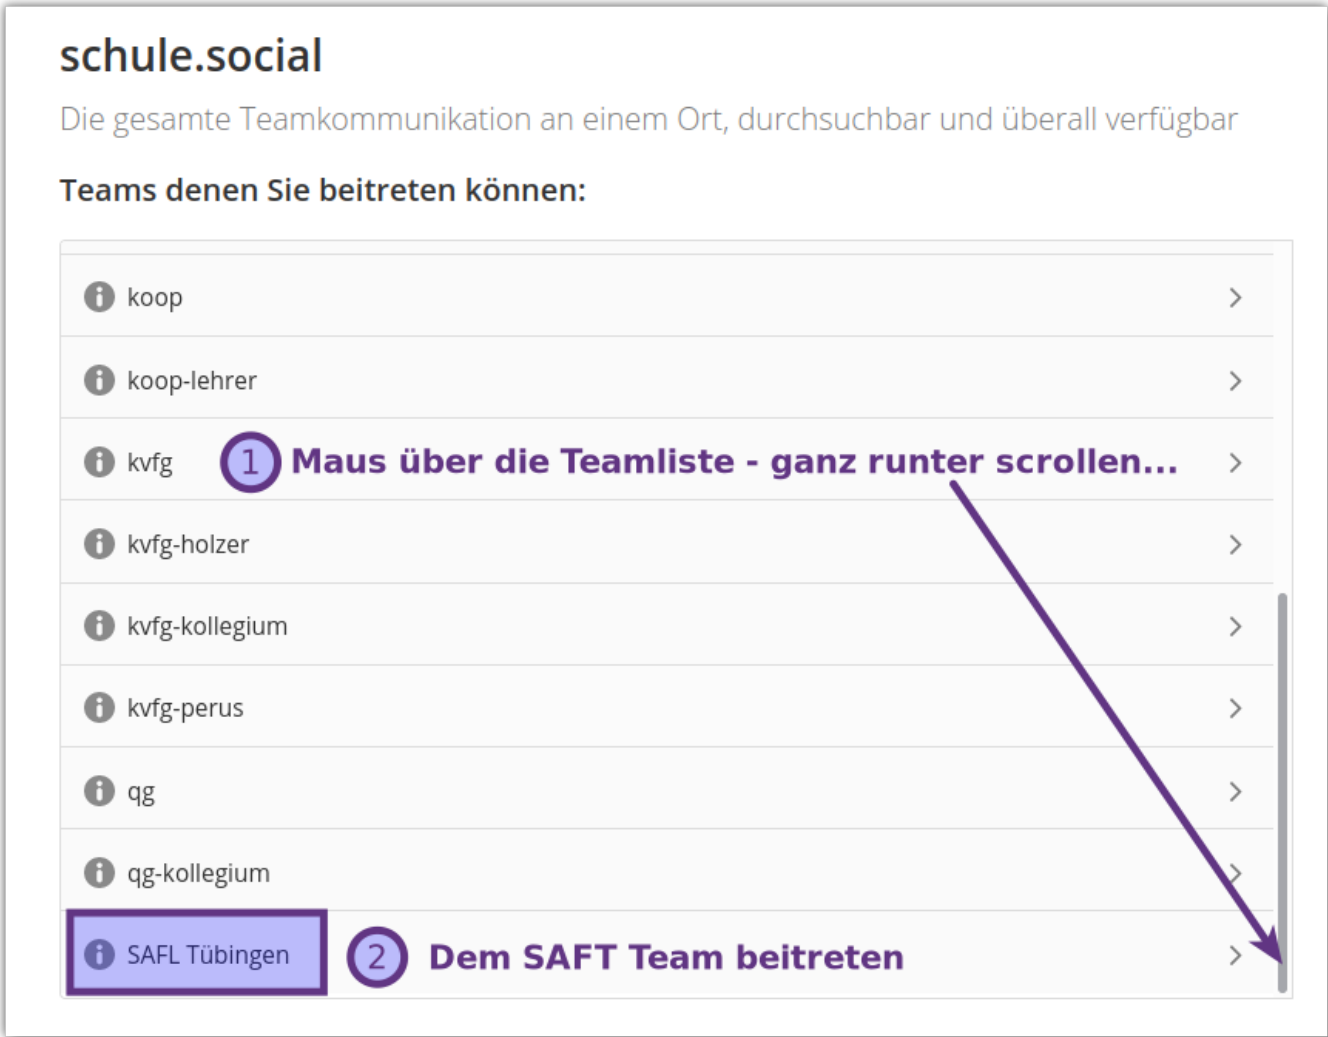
schule.social

Die gesamte Teamkommunikation an einem Ort, durchsuchbar und überall verfügbar

Teams denen Sie beitreten können:

koop

koop-lehrer

kvfg

1 Maus über die Teamliste - ganz runter scrollen...

kvfg-holzer

kvfg-kollegium

kvfg-perus

qg

qg-kollegium

SAFL Tübingen

2 Dem SAFT Team beitreten